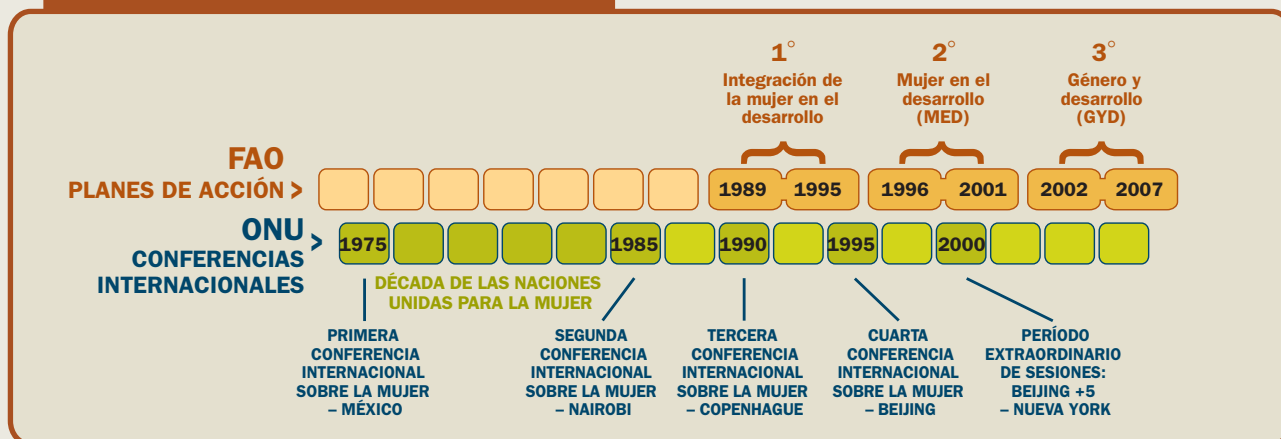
1°
Integración de la mujer en el desarrollo

2°
Mujer en el desarrollo (MED)

3°
Género y desarrollo (GYD)

FAO
PLANES DE ACCIÓN >

1989 1995 1996 2001 2002 2007

ONU
CONFERENCIAS INTERNACIONALES >

1975 1985 1990 1995 2000

DÉCADA DE LAS NACIONES UNIDAS PARA LA MUJER

PRIMERA CONFERENCIA INTERNACIONAL SOBRE LA MUJER – MÉXICO

SEGUNDA CONFERENCIA INTERNACIONAL SOBRE LA MUJER – NAIROBI

TERCERA CONFERENCIA INTERNACIONAL SOBRE LA MUJER – COPENHAGUE

CUARTA CONFERENCIA INTERNACIONAL SOBRE LA MUJER – BEIJING

PERÍODO EXTRAORDINARIO DE SESIONES: BEIJING +5 – NUEVA YORK